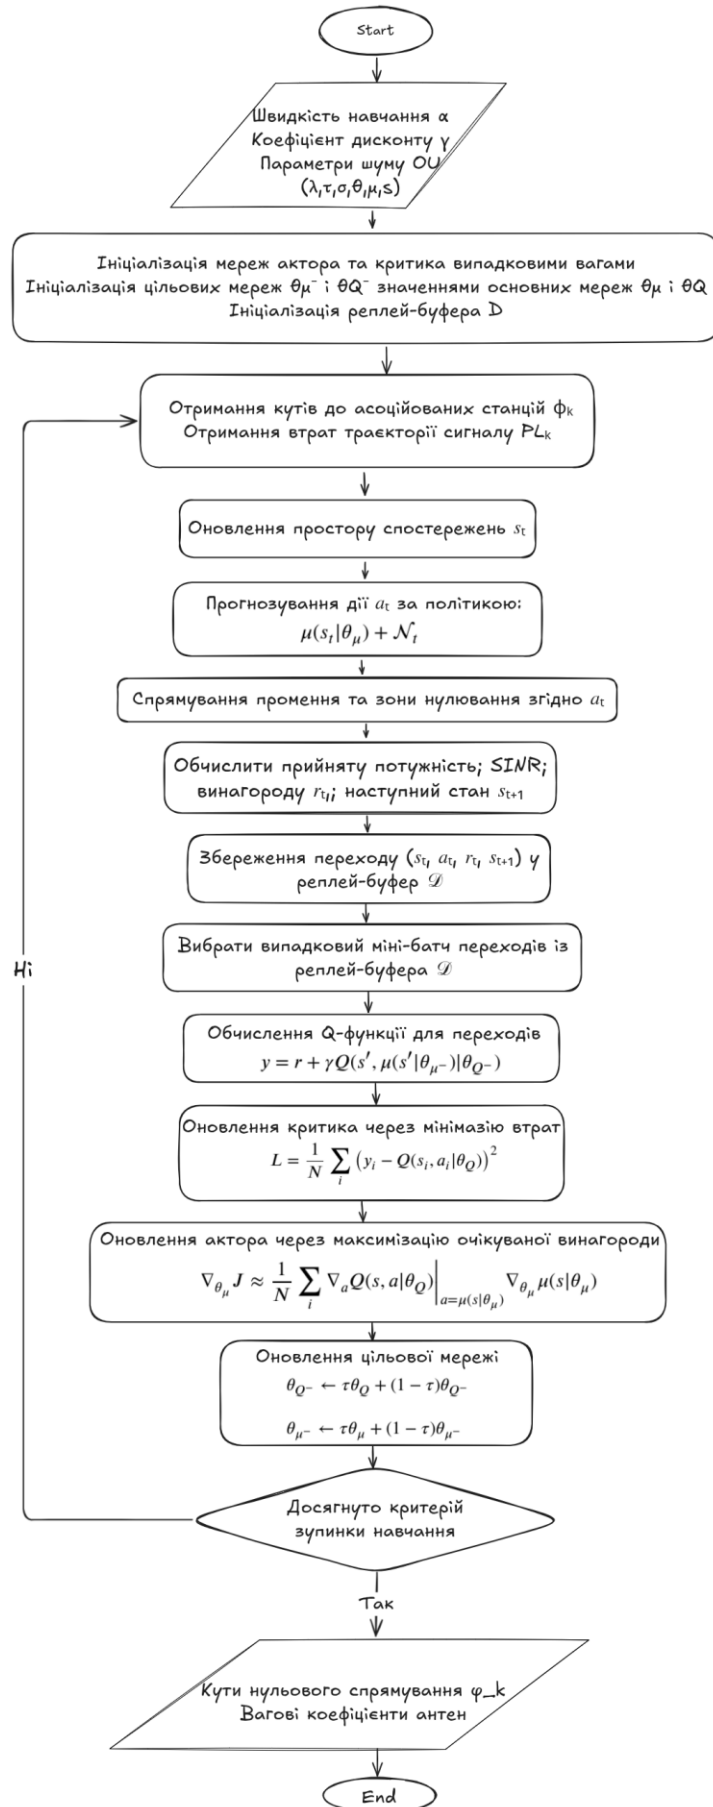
Start

Швидкість навчання α
Коефіцієнт дисконту γ
Параметри шуму OU
(λ,τ,σ,θ,μ,s)

Ініціалізація мереж актора та критика випадковими вагами
Ініціалізація цільових мереж θμ⁻ і θQ⁻ значеннями основних мереж θμ і θQ
Ініціалізація реплей-буфера D

Отримання кутів до асоційованих станцій $\phi_k$
Отримання втрат траєкторії сигналу $PL_k$

Оновлення простору спостережень $s_t$

Прогнозування дії $a_t$ за політикою:
$\mu(s_t|\theta_\mu) + \mathcal{N}_t$

Спрямування променя та зони нулювання згідно $a_t$

Обчислити прийняту потужність; SINR; винагороду $r_t$; наступний стан $s_{t+1}$

Збереження переходу $(s_t, a_t, r_t, s_{t+1})$ у реплей-буфер $\mathscr{D}$

Вибрати випадковий міні-батч переходів із реплей-буфера $\mathscr{D}$

Обчислення Q-функції для переходів
$y = r + \gamma Q(s', \mu(s'|\theta_{\mu^-})|\theta_{Q^-})$

Оновлення критика через мінімазію втрат
$L = \frac{1}{N}\sum_i \left(y_i - Q(s_i, a_i|\theta_Q)\right)^2$

Оновлення актора через максимізацію очікуваної винагороди
$\nabla_{\theta_\mu} J \approx \frac{1}{N}\sum_i \nabla_a Q(s,a|\theta_Q)\Big|_{a=\mu(s|\theta_\mu)} \nabla_{\theta_\mu}\mu(s|\theta_\mu)$

Оновлення цільової мережі
$\theta_{Q^-} \leftarrow \tau\theta_Q + (1-\tau)\theta_{Q^-}$
$\theta_{\mu^-} \leftarrow \tau\theta_\mu + (1-\tau)\theta_{\mu^-}$

Досягнуто критерій зупинки навчання

Ні

Так

Кути нульового спрямування φ_k
Вагові коефіцієнти антен

End